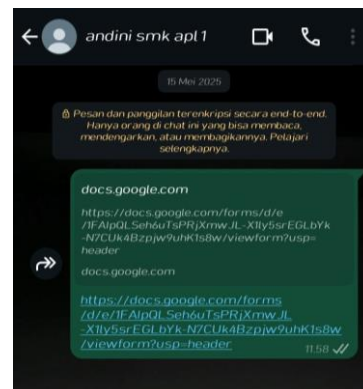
andini smk apl 1

15 Mei 2025

Pesan dan panggilan terenkripsi secara end-to-end. Hanya orang di chat ini yang bisa membaca, mendengarkan, atau membagikannya. Pelajari selengkapnya.

docs.google.com

https://docs.google.com/forms/d/e/1FAIpQLSeh6uTsPRjXmwJL-X1ly5srEGLbYk-N7CUk4Bzpjw9uhK1s8w/viewform?usp=header

docs.google.com

https://docs.google.com/forms/d/e/1FAIpQLSeh6uTsPRjXmwJL-X1ly5srEGLbYk-N7CUk4Bzpjw9uhK1s8w/viewform?usp=header

11.58